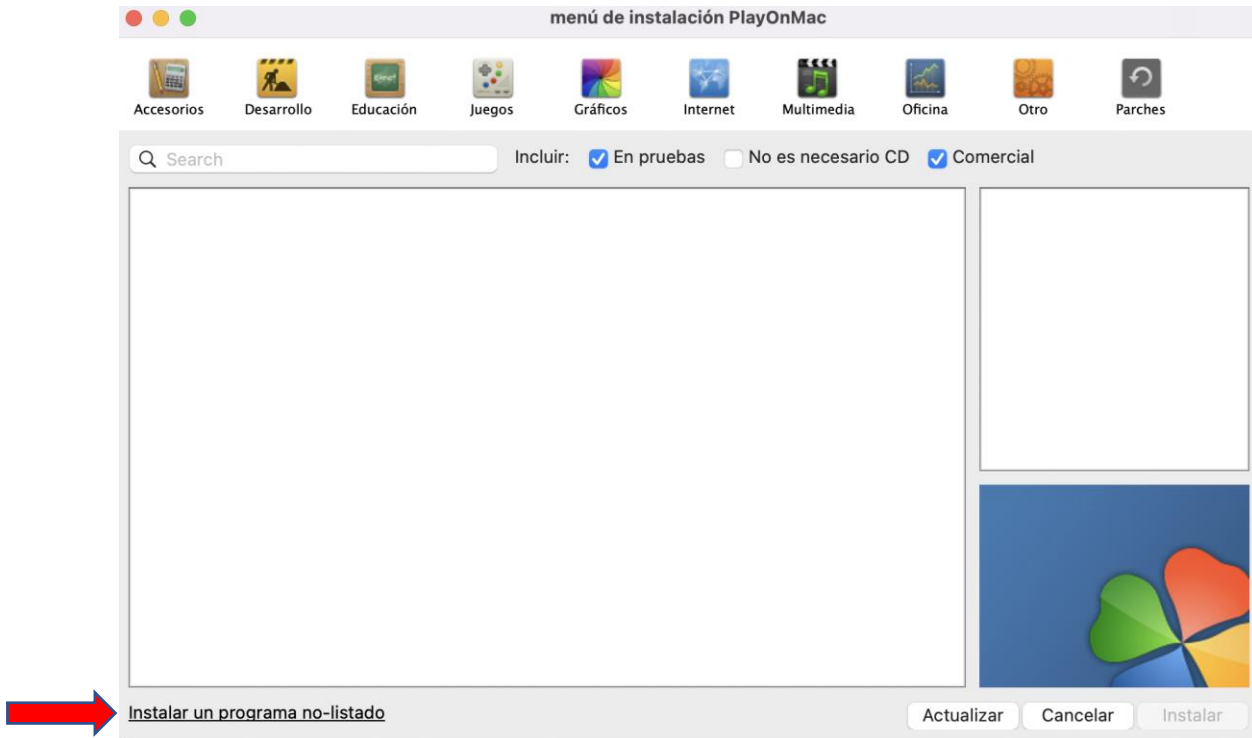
menú de instalación PlayOnMac

Accesorios Desarrollo Educación Juegos Gráficos Internet Multimedia Oficina Otro Parches

Search

Incluir: En pruebas No es necesario CD Comercial

Instalar un programa no-listado

Actualizar Cancelar Instalar